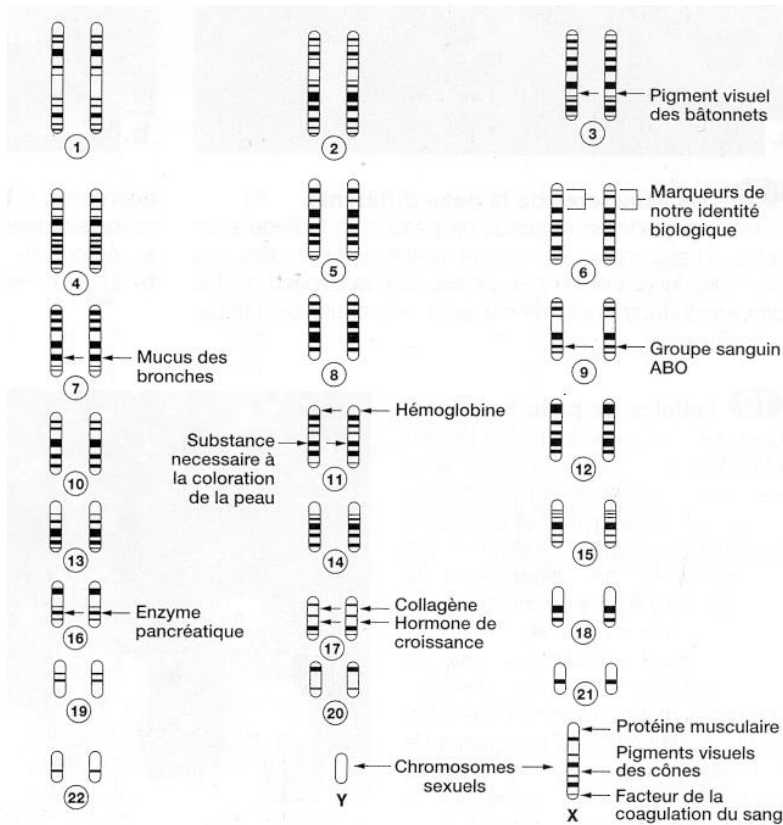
1

2

Pigment visuel des bâtonnets

3

Marqueurs de notre identité biologique

4

5

6

Mucus des bronches

7

8

Groupe sanguin ABO

9

Hémoglobine

Substance necessaire à la coloration de la peau

10

11

12

13

14

15

Enzyme pancréatique

16

Collagène

Hormone de croissance

17

18

19

20

21

22

Y

Chromosomes sexuels

Protéine musculaire

Pigments visuels des cônes

Facteur de la coagulation du sang

X